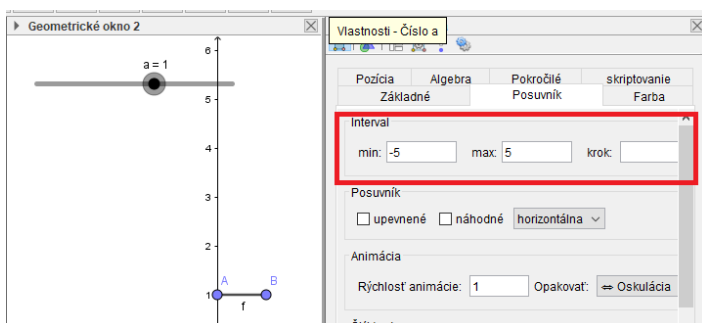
Geometrické okno 2

a = 1

6
5
4
3
2
1

A
B
f

Vlastnosti - Číslo a

Pozícia | Algebra | Pokročilé | skriptovanie
Základné | Posuvník | Farba

Interval
min: -5
max: 5
krok:

Posuvník
upevnené
náhodné
horizontálna

Animácia
Rýchlosť animácie: 1
Opakovať: ⇔ Oskulácia